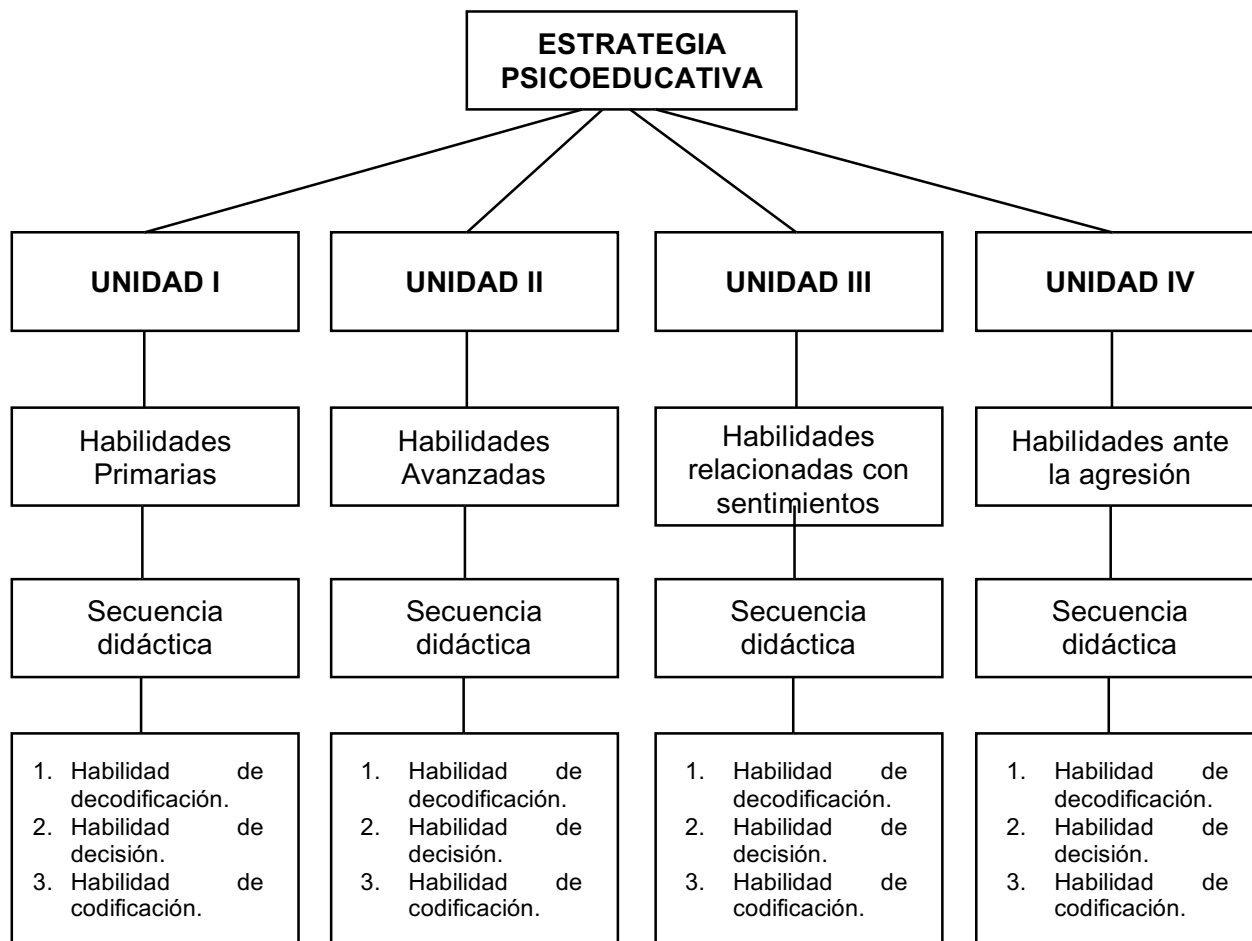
ESTRATEGIA PSICOEDUCATIVA

UNIDAD I

Habilidades Primarias

Secuencia didáctica

1. Habilidad de decodificación.
2. Habilidad de decisión.
3. Habilidad de codificación.

UNIDAD II

Habilidades Avanzadas

Secuencia didáctica

1. Habilidad de decodificación.
2. Habilidad de decisión.
3. Habilidad de codificación.

UNIDAD III

Habilidades relacionadas con sentimientos

Secuencia didáctica

1. Habilidad de decodificación.
2. Habilidad de decisión.
3. Habilidad de codificación.

UNIDAD IV

Habilidades ante la agresión

Secuencia didáctica

1. Habilidad de decodificación.
2. Habilidad de decisión.
3. Habilidad de codificación.